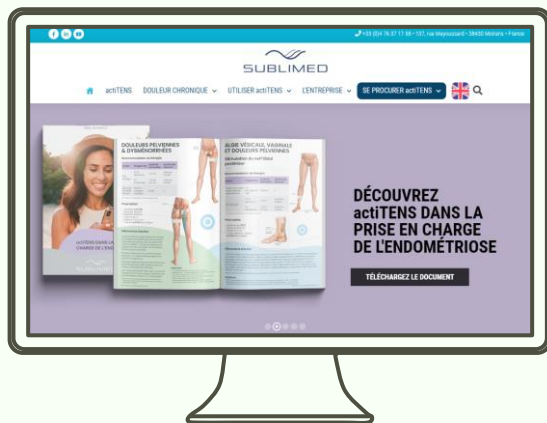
+33 (0)4 76 37 17 38 • 137, rue Mayoussard • 38430 Moirans • France

SUBLIMED

actiTENS DOULEUR CHRONIQUE UTILISER actiTENS L'ENTREPRISE SE PROCURER actiTENS

DOULEURS PELVIENNES & DYSMÉNORRHÉES

ALGIE VÉSICALE, VAGINALE ET DOULEURS PELVIENNES

actiTENS DANS LA PRISE EN CHARGE DE L'ENDO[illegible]

SUBLIMED

DÉCOUVREZ actiTENS DANS LA PRISE EN CHARGE DE L'ENDOMÉTRIOSE

TÉLÉCHARGEZ LE DOCUMENT